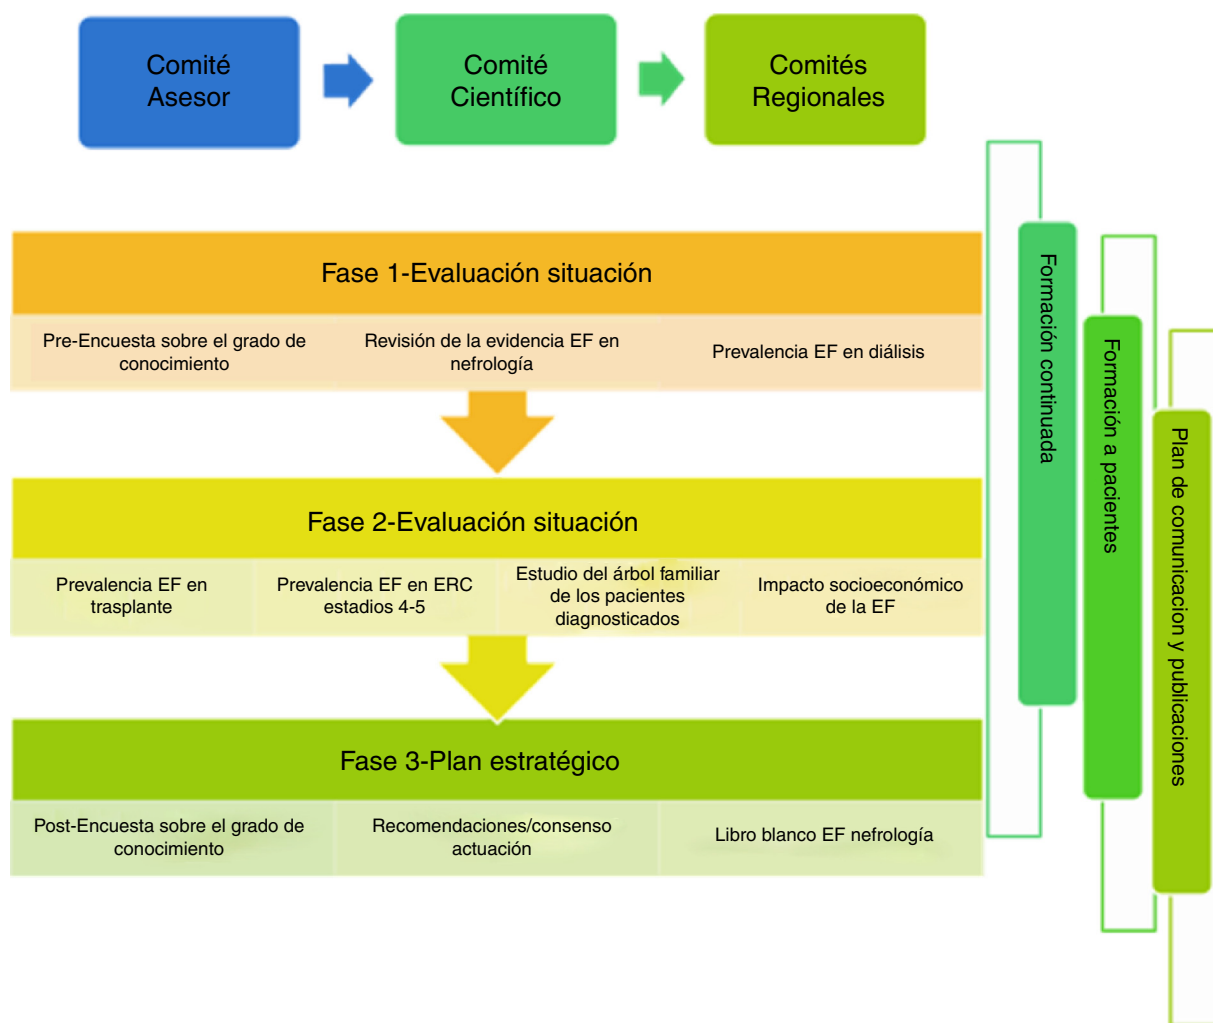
Comité Asesor

Comité Científico

Comités Regionales

Fase 1-Evaluación situación

Pre-Encuesta sobre el grado de conocimiento

Revisión de la evidencia EF en nefrología

Prevalencia EF en diálisis

Fase 2-Evaluación situación

Prevalencia EF en trasplante

Prevalencia EF en ERC estadios 4-5

Estudio del árbol familiar de los pacientes diagnosticados

Impacto socioeconómico de la EF

Fase 3-Plan estratégico

Post-Encuesta sobre el grado de conocimiento

Recomendaciones/consenso actuación

Libro blanco EF nefrología

Formación continuada

Formación a pacientes

Plan de comunicacion y publicaciones